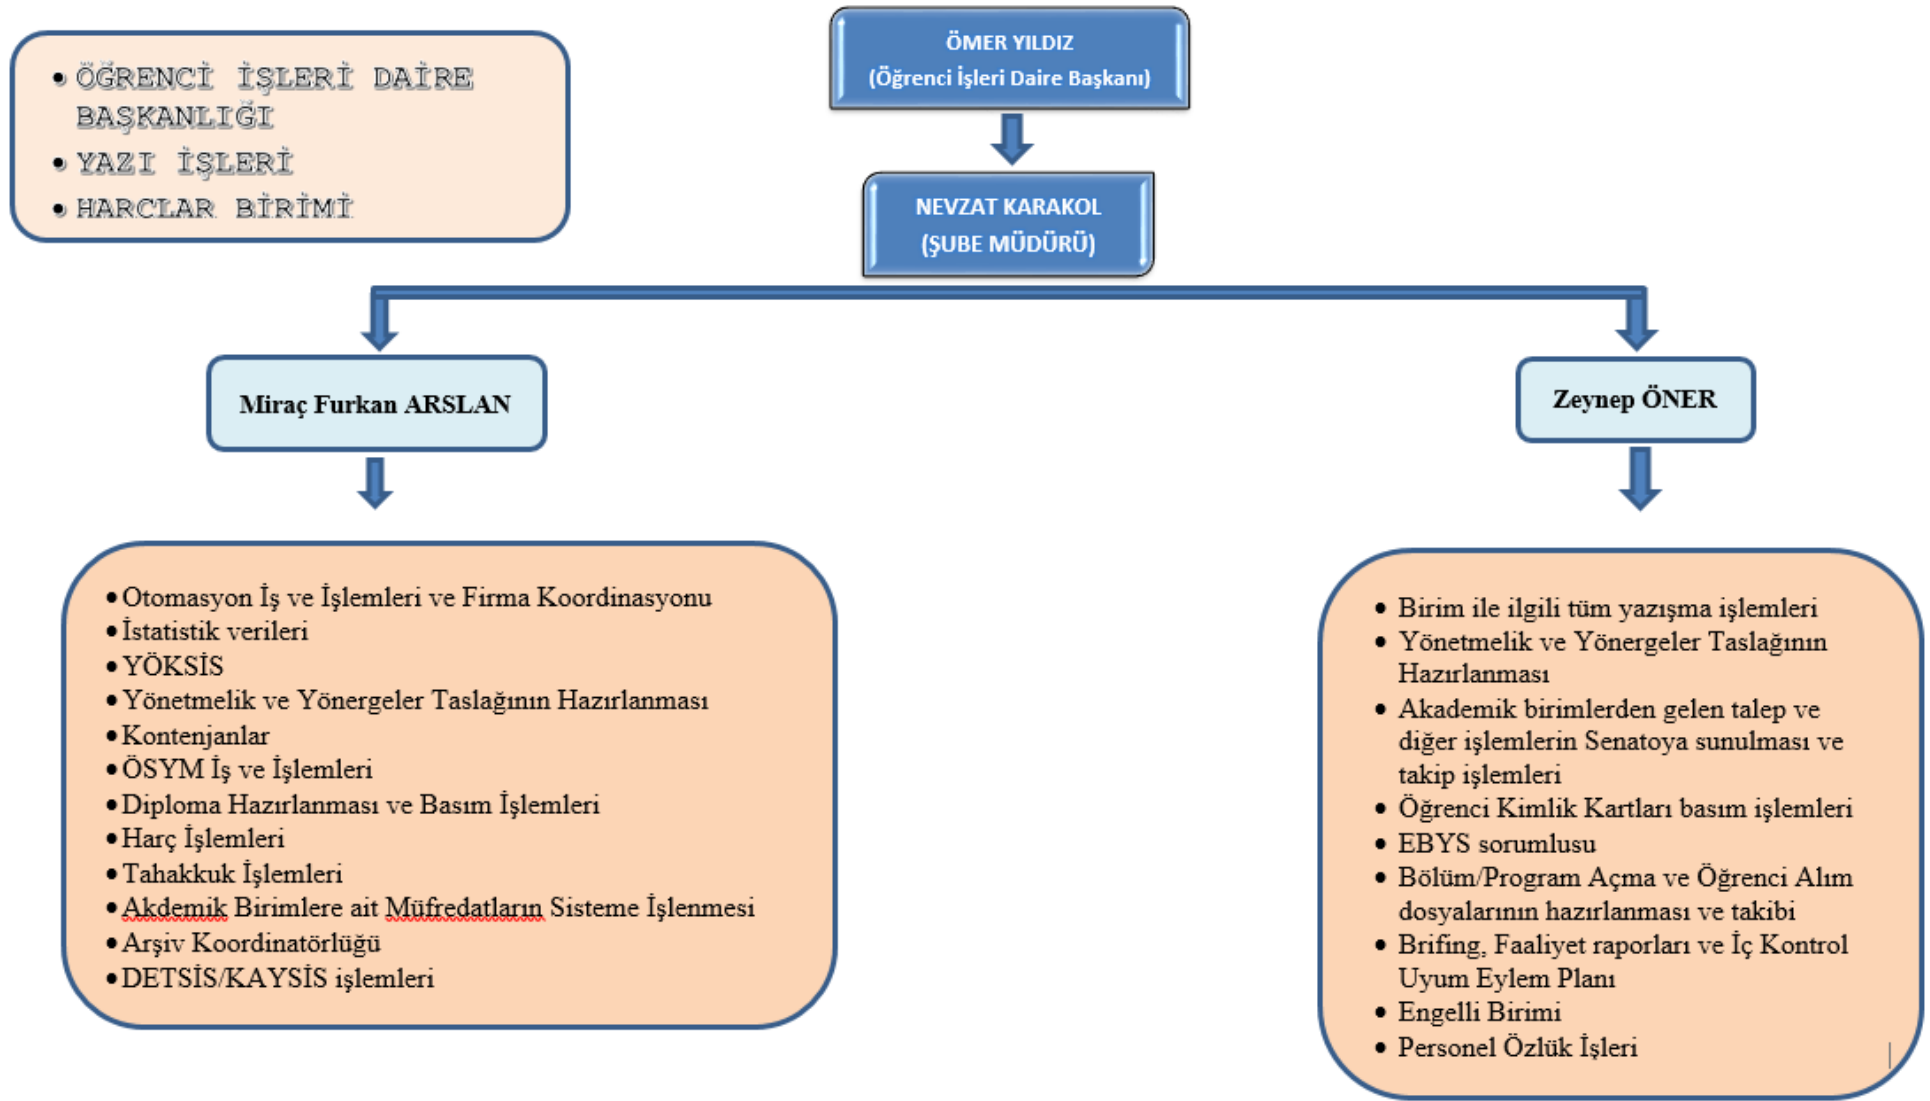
• ÖĞRENCİ İŞLERİ DAİRE BAŞKANLIĞI
• YAZI İŞLERİ
• HARCLAR BİRİMİ

ÖMER YILDIZ
(Öğrenci İşleri Daire Başkanı)

NEVZAT KARAKOL
(ŞUBE MÜDÜRÜ)

Miraç Furkan ARSLAN

Zeynep ÖNER

• Otomasyon İş ve İşlemleri ve Firma Koordinasyonu
• İstatistik verileri
• YÖKSİS
• Yönetmelik ve Yönergeler Taslağının Hazırlanması
• Kontenjanlar
• ÖSYM İş ve İşlemleri
• Diploma Hazırlanması ve Basım İşlemleri
• Harç İşlemleri
• Tahakkuk İşlemleri
• Akdemik Birimlere ait Müfredatların Sisteme İşlenmesi
• Arşiv Koordinatörlüğü
• DETSİS/KAYSİS işlemleri

• Birim ile ilgili tüm yazışma işlemleri
• Yönetmelik ve Yönergeler Taslağının Hazırlanması
• Akademik birimlerden gelen talep ve diğer işlemlerin Senatoya sunulması ve takip işlemleri
• Öğrenci Kimlik Kartları basım işlemleri
• EBYS sorumlusu
• Bölüm/Program Açma ve Öğrenci Alım dosyalarının hazırlanması ve takibi
• Brifing, Faaliyet raporları ve İç Kontrol Uyum Eylem Planı
• Engelli Birimi
• Personel Özlük İşleri